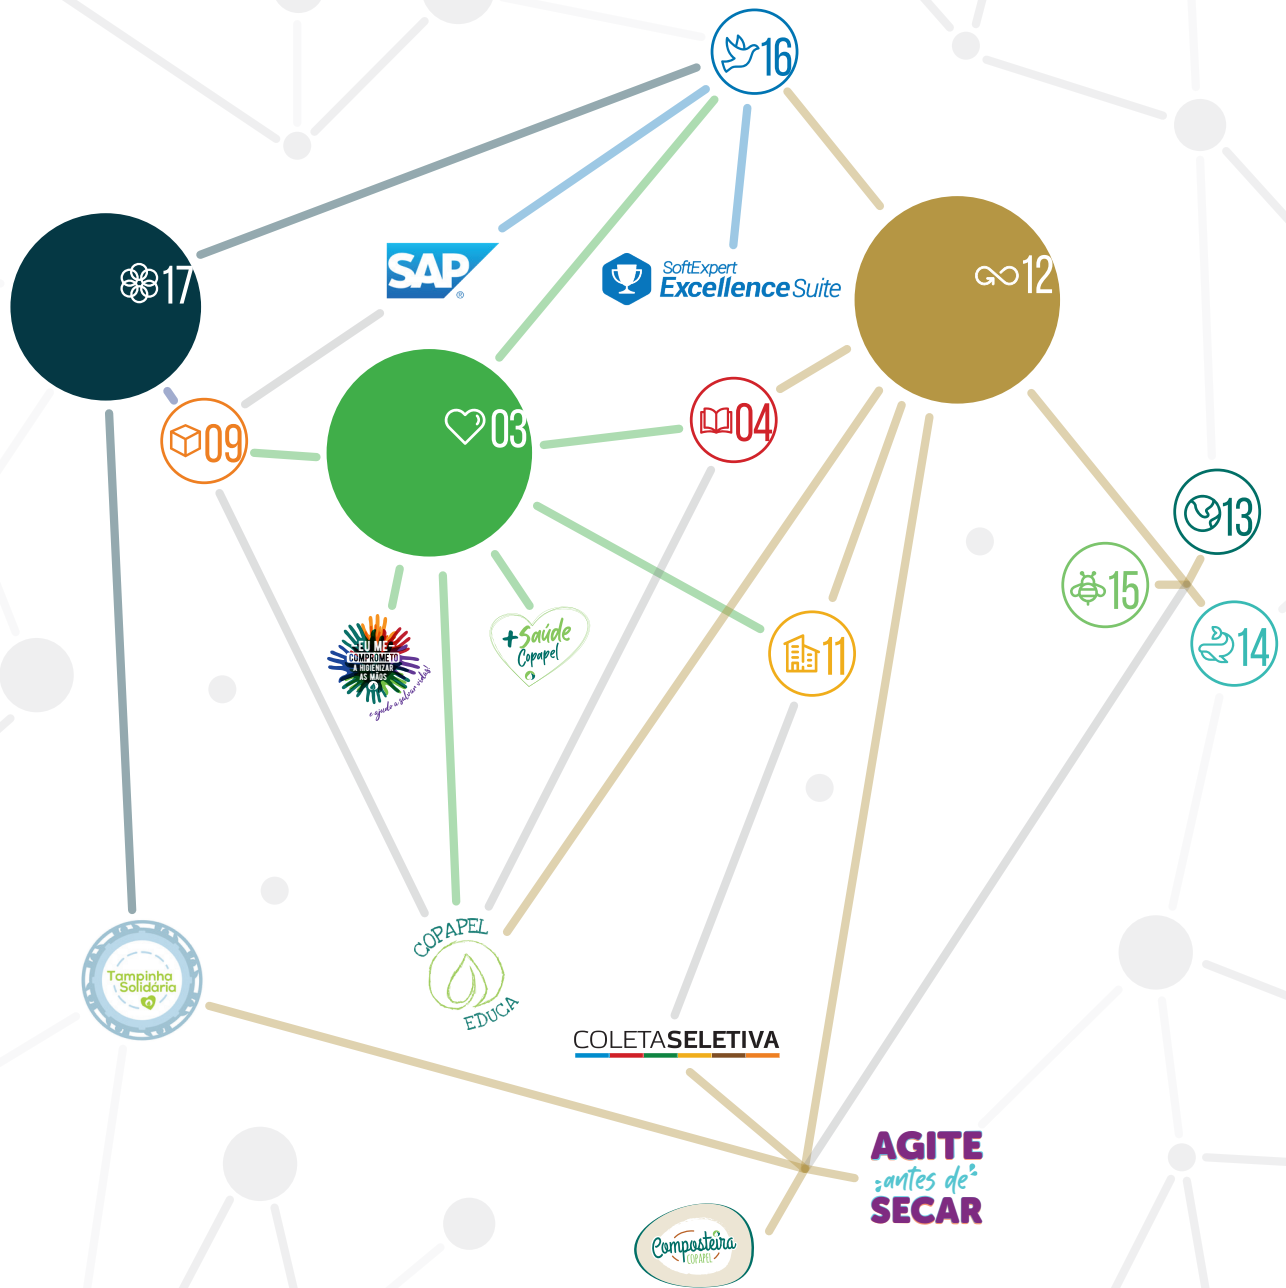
16

17

SAP

SoftExpert Excellence Suite

12

09

03

04

13

15

14

EU ME COMPROMETO A HIGIENIZAR AS MÃOS

+Saúde Copapel

11

Tampinha Solidária

COPAPEL EDUCA

COLETASELETIVA

AGITE antes de SECAR

Composteira COPAPEL